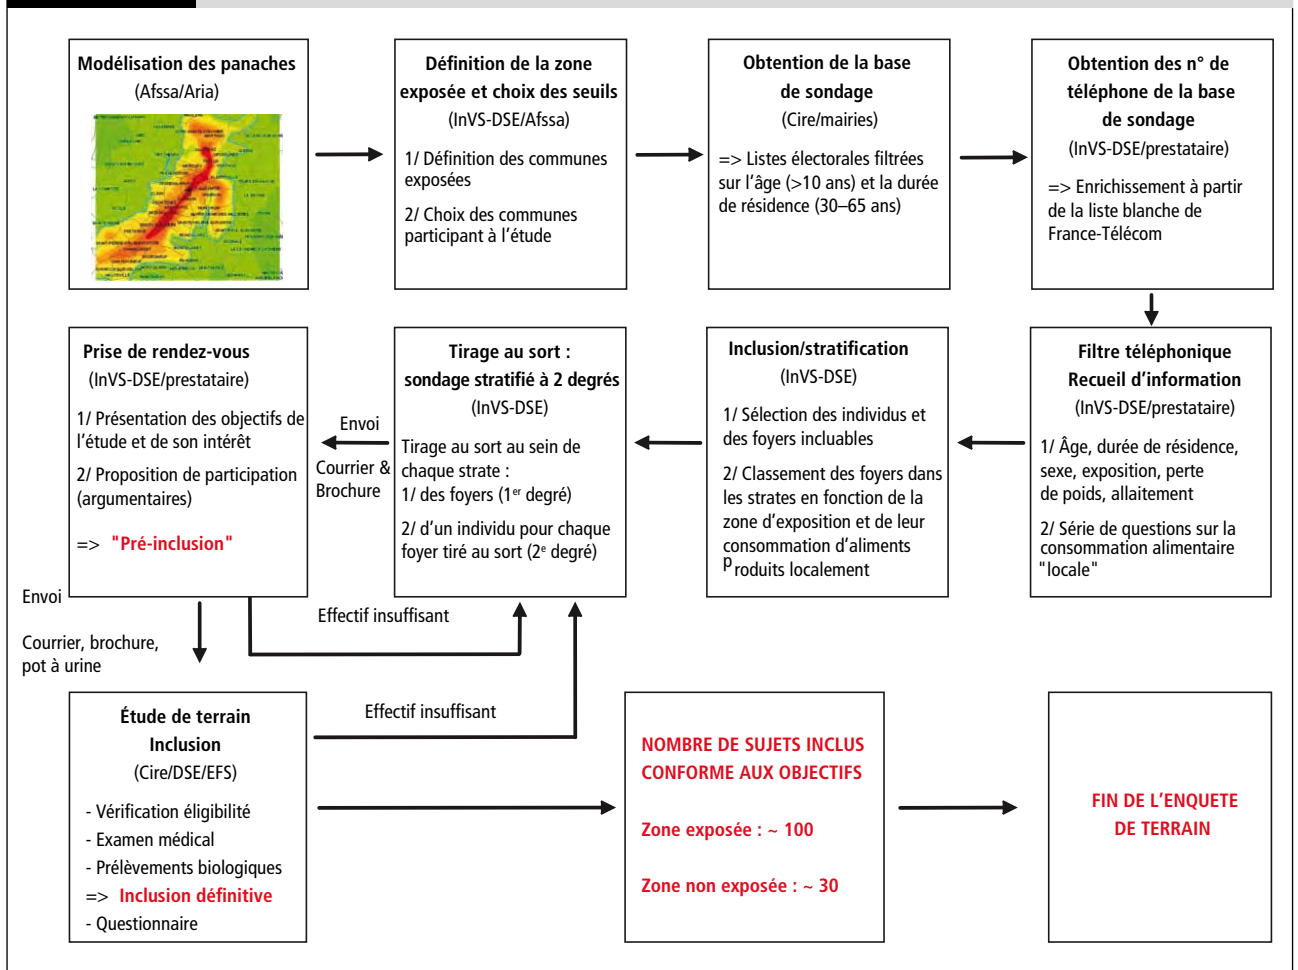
Modélisation des panaches
(Afssa/Aria)

Définition de la zone exposée et choix des seuils
(InVS-DSE/Afssa)

1/ Définition des communes exposées

2/ Choix des communes participant à l'étude

Obtention de la base de sondage
(Cire/mairies)

=> Listes électorales filtrées sur l'âge (>10 ans) et la durée de résidence (30–65 ans)

Obtention des n° de téléphone de la base de sondage
(InVS-DSE/prestataire)

=> Enrichissement à partir de la liste blanche de France-Télécom

Filtre téléphonique
Recueil d'information
(InVS-DSE/prestataire)

1/ Âge, durée de résidence, sexe, exposition, perte de poids, allaitement

2/ Série de questions sur la consommation alimentaire "locale"

Inclusion/stratification
(InVS-DSE)

1/ Sélection des individus et des foyers incluables

2/ Classement des foyers dans les strates en fonction de la zone d'exposition et de leur consommation d'aliments produits localement

Tirage au sort :
sondage stratifié à 2 degrés
(InVS-DSE)

Tirage au sort au sein de chaque strate :
1/ des foyers (1$^{er}$ degré)

2/ d'un individu pour chaque foyer tiré au sort (2$^{e}$ degré)

Envoi
Courrier & Brochure

Prise de rendez-vous
(InVS-DSE/prestataire)

1/ Présentation des objectifs de l'étude et de son intérêt

2/ Proposition de participation (argumentaires)

=> "Pré-inclusion"

Envoi
Courrier, brochure, pot à urine

Effectif insuffisant

Effectif insuffisant

Étude de terrain
Inclusion
(Cire/DSE/EFS)

- Vérification éligibilité
- Examen médical
- Prélèvements biologiques
=> Inclusion définitive
- Questionnaire

NOMBRE DE SUJETS INCLUS CONFORME AUX OBJECTIFS

Zone exposée : ~ 100

Zone non exposée : ~ 30

FIN DE L'ENQUETE DE TERRAIN